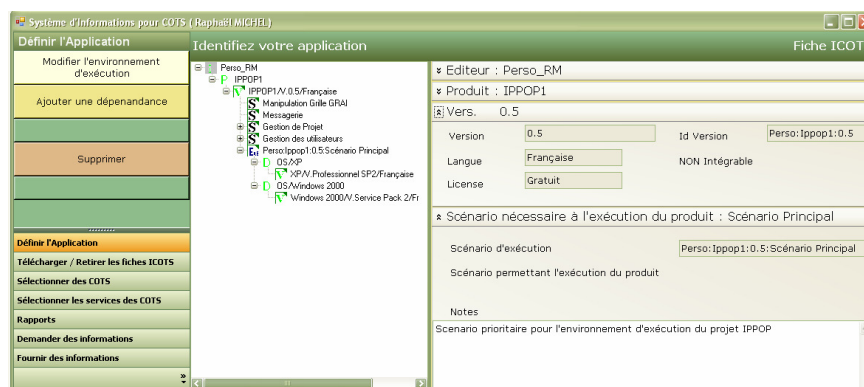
Système d'informations pour COTS ( Raphaël MICHEL)

Définir l'Application

Identifiez votre application

Fiche ICOTS

Modifier l'environnement d'exécution

Ajouter une dépenandance

Supprimer

Définir l'Application

Télécharger / Retirer les fiches ICOTS

Sélectionner des COTS

Sélectionner les services des COTS

Rapports

Demander des informations

Fournir des informations

Perso_RM
IPPOP1
IPPOP1/V.0.5/Française
Manipulation Grille GRAI
Messagerie
Gestion de Projet
Gestion des utilisateurs
Perso:Ippop1:0.5:Scénario Principal
OS/XP
XP/V.Professionnel SP2/Française
OS/Windows 2000
Windows 2000/V.Service Pack 2/Fr

Editeur : Perso_RM

Produit : IPPOP1

Vers. 0.5

| Version | 0.5 | Id Version | Perso:Ippop1:0.5 |
|---|---|---|---|
| Langue | Française | NON Intégrable | |
| License | Gratuit | | |

Scénario nécessaire à l'exécution du produit : Scénario Principal

Scénario d'exécution Perso:Ippop1:0.5:Scénario Principal

Scénario permettant l'exécution du produit

Notes

Scenario prioritaire pour l'environnement d'exécution du projet IPPOP